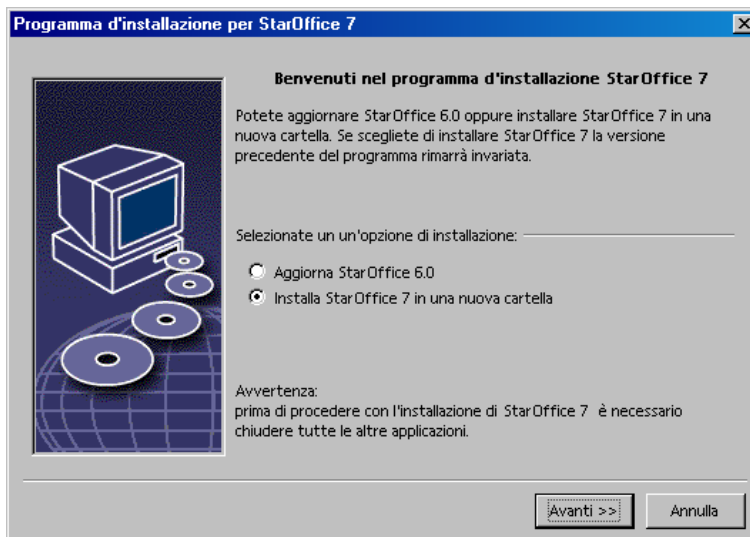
Programma d'installazione per StarOffice 7

Benvenuti nel programma d'installazione StarOffice 7

Potete aggiornare StarOffice 6.0 oppure installare StarOffice 7 in una nuova cartella. Se scegliete di installare StarOffice 7 la versione precedente del programma rimarrà invariata.

Selezionate un un'opzione di installazione:

Aggiorna StarOffice 6.0

Installa StarOffice 7 in una nuova cartella

Avvertenza:
prima di procedere con l'installazione di StarOffice 7 è necessario chiudere tutte le altre applicazioni.

Avanti >>

Annulla